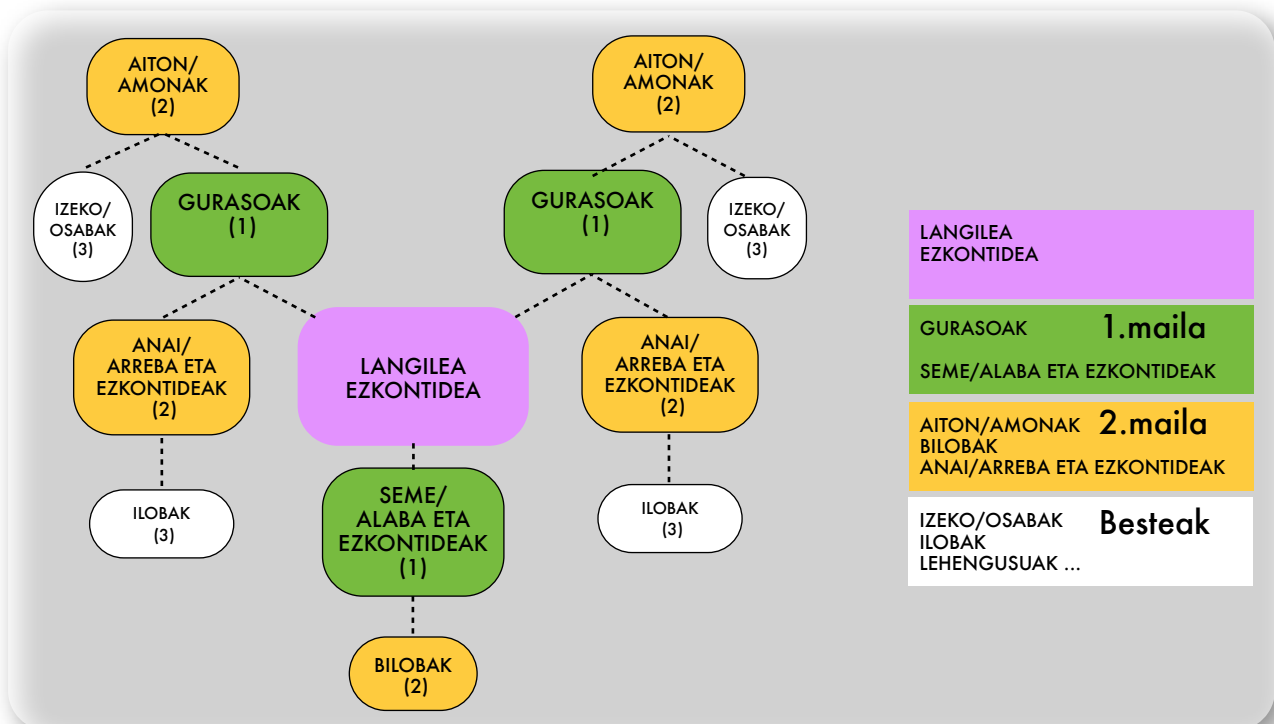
AITON/
AMONAK
(2)

AITON/
AMONAK
(2)

IZEKO/
OSABAK
(3)

GURASOAK
(1)

GURASOAK
(1)

IZEKO/
OSABAK
(3)

ANAI/
ARREBA ETA
EZKONTIDEAK
(2)

LANGILEA
EZKONTIDEA

ANAI/
ARREBA ETA
EZKONTIDEAK
(2)

ILOBAK
(3)

SEME/
ALABA ETA
EZKONTIDEAK
(1)

ILOBAK
(3)

BILOBAK
(2)

LANGILEA
EZKONTIDEA

GURASOAK 1.maila
SEME/ALABA ETA EZKONTIDEAK

AITON/AMONAK 2.maila
BILOBAK
ANAI/ARREBA ETA EZKONTIDEAK

IZEKO/OSABAK Besteak
ILOBAK
LEHENGUSUAK ...